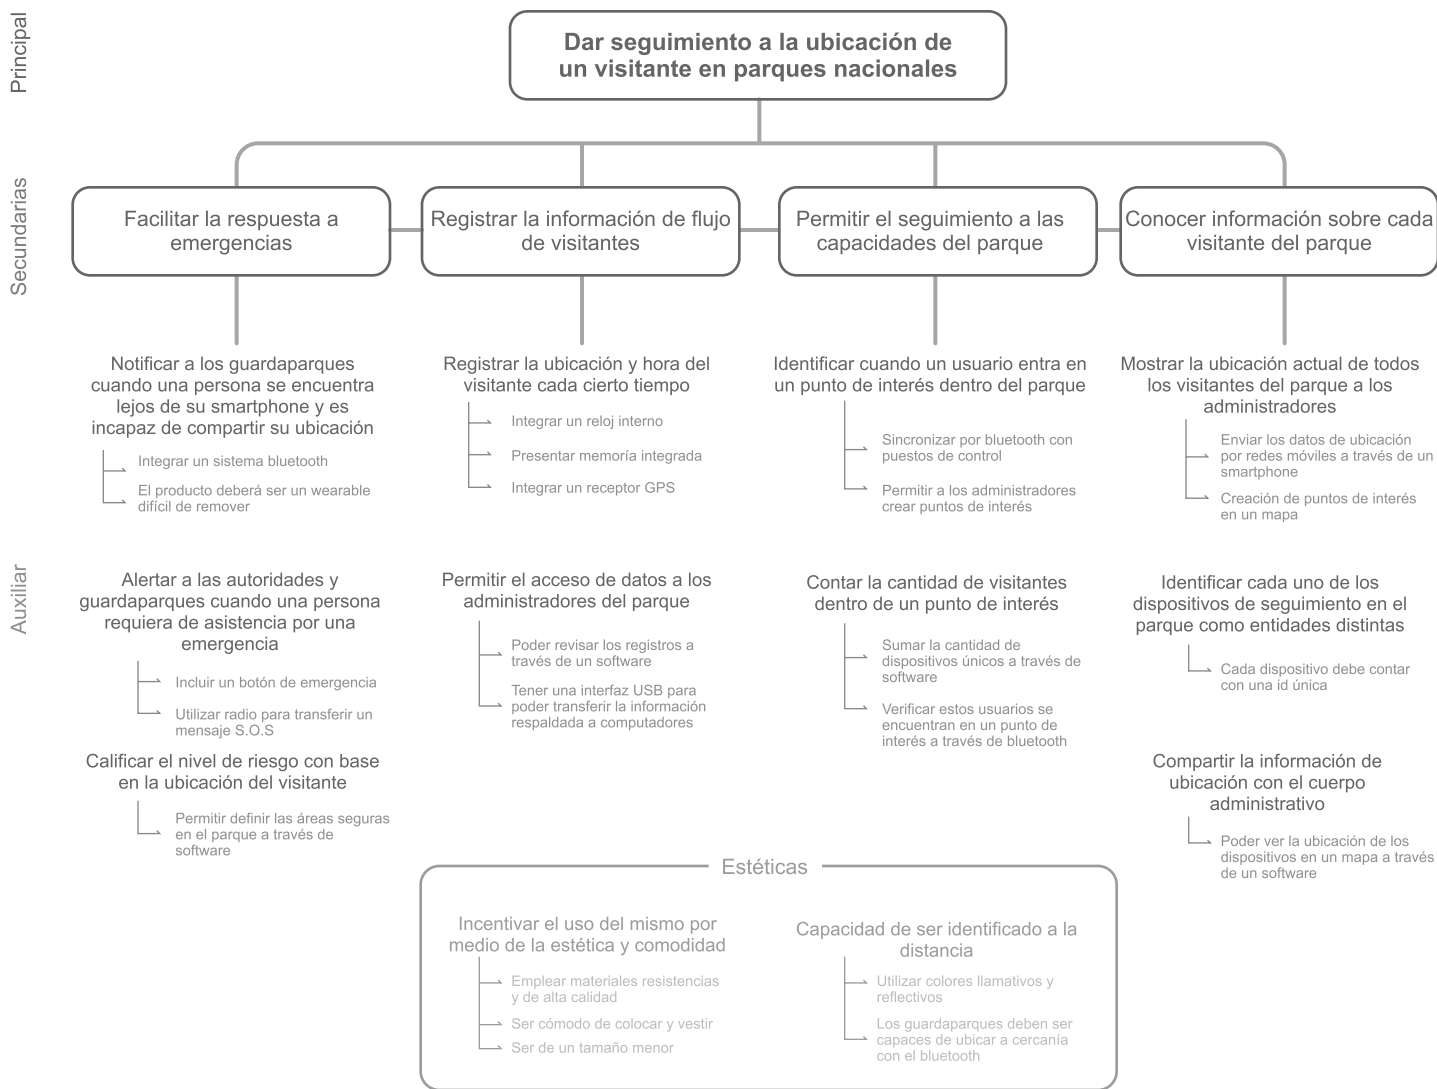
Principal

Dar seguimiento a la ubicación de un visitante en parques nacionales

Secundarias

Facilitar la respuesta a emergencias

Registrar la información de flujo de visitantes

Permitir el seguimiento a las capacidades del parque

Conocer información sobre cada visitante del parque

Notificar a los guardaparques cuando una persona se encuentra lejos de su smartphone y es incapaz de compartir su ubicación

Integrar un sistema bluetooth

El producto deberá ser un wearable difícil de remover

Registrar la ubicación y hora del visitante cada cierto tiempo

Integrar un reloj interno

Presentar memoría integrada

Integrar un receptor GPS

Identificar cuando un usuario entra en un punto de interés dentro del parque

Sincronizar por bluetooth con puestos de control

Permitir a los administradores crear puntos de interés

Mostrar la ubicación actual de todos los visitantes del parque a los administradores

Enviar los datos de ubicación por redes móviles a través de un smartphone

Creación de puntos de interés en un mapa

Auxiliar

Alertar a las autoridades y guardaparques cuando una persona requiera de asistencia por una emergencia

Incluir un botón de emergencia

Utilizar radio para transferir un mensaje S.O.S

Calificar el nivel de riesgo con base en la ubicación del visitante

Permitir definir las áreas seguras en el parque a través de software

Permitir el acceso de datos a los administradores del parque

Poder revisar los registros a través de un software

Tener una interfaz USB para poder transferir la información respaldada a computadores

Contar la cantidad de visitantes dentro de un punto de interés

Sumar la cantidad de dispositivos únicos a través de software

Verificar estos usuarios se encuentran en un punto de interés a través de bluetooth

Identificar cada uno de los dispositivos de seguimiento en el parque como entidades distintas

Cada dispositivo debe contar con una id única

Compartir la información de ubicación con el cuerpo administrativo

Poder ver la ubicación de los dispositivos en un mapa a través de un software

Estéticas

Incentivar el uso del mismo por medio de la estética y comodidad

Emplear materiales resistencias y de alta calidad

Ser cómodo de colocar y vestir

Ser de un tamaño menor

Capacidad de ser identificado a la distancia

Utilizar colores llamativos y reflectivos

Los guardaparques deben ser capaces de ubicar a cercanía con el bluetooth